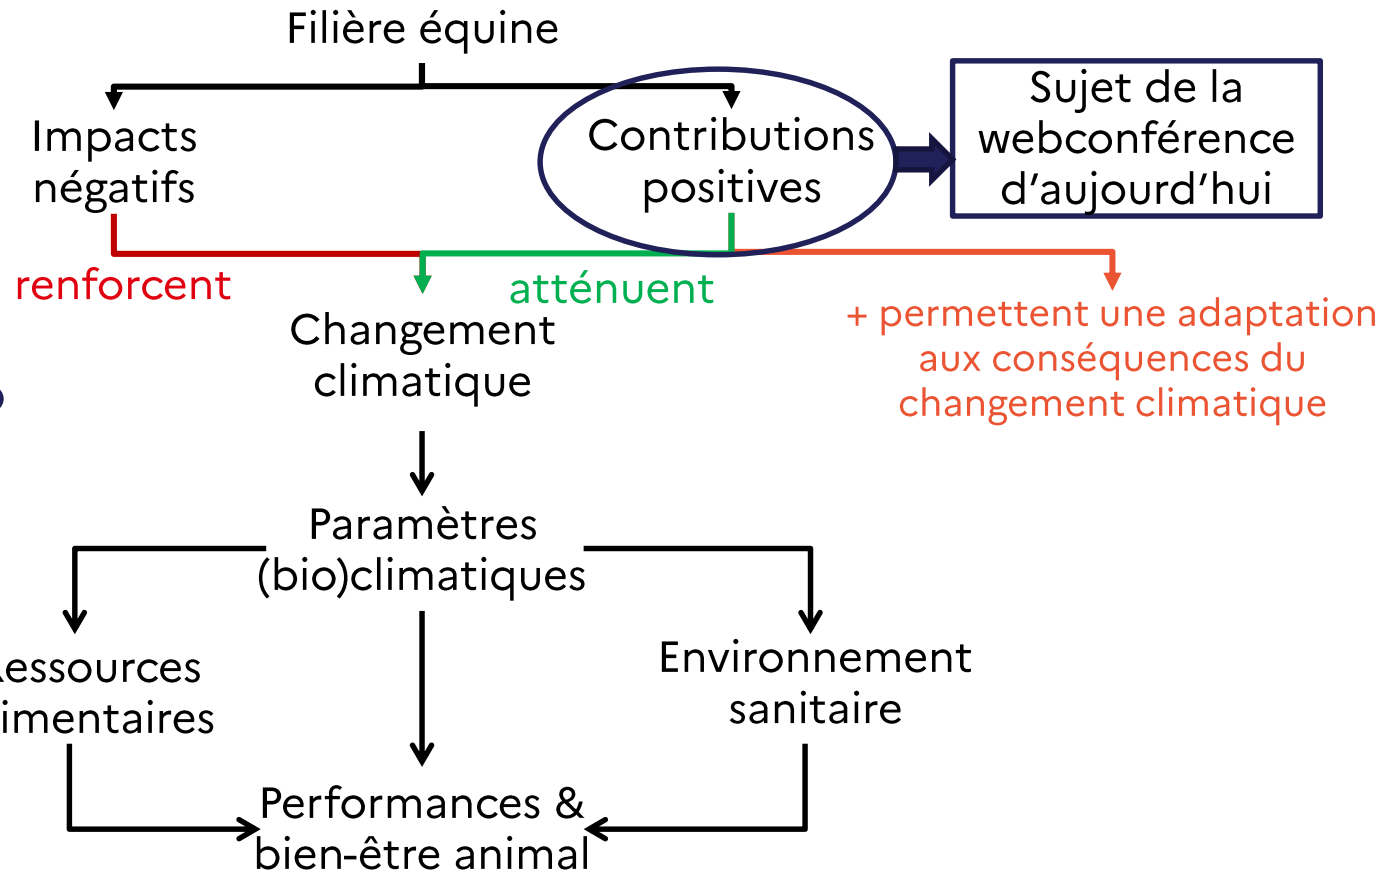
Filière équine

Impacts négatifs

Contributions positives

Sujet de la webconférence d'aujourd'hui

renforcent

atténuent

+ permettent une adaptation aux conséquences du changement climatique

Changement climatique

Paramètres (bio)climatiques

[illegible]essources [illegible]imentaires

Environnement sanitaire

Performances & bien-être animal